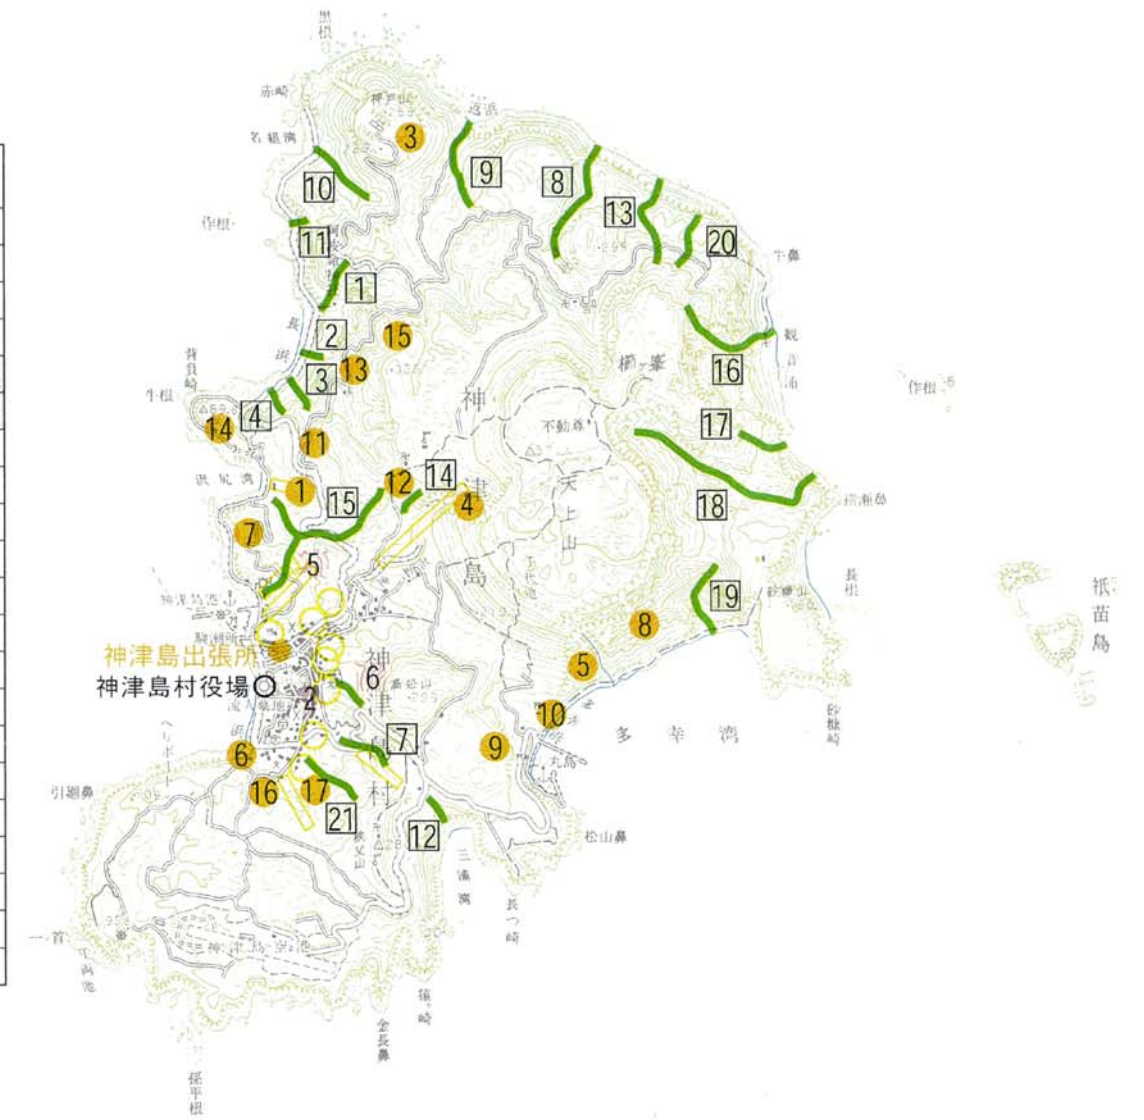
黒根
赤崎
神戸山
名組湾
3
沢浜
9
8
10
13
作根
20
11
牛鼻
1
15
2
観音浦
背負崎
13
16
3
作根
牛根
4
14
神
不動池
11
17
天上山
沢尻湾
12
14
1
津
4
15
18
7
5
島
長根
19
祇苗島
8
神津島出張所
神
5
神津島村役場
6
2
多幸湾
10
7
9
砂糠崎
6
引廻鼻
16
17
21
12
松山鼻
三浦湾
長つ崎
一首
金長鼻
篠崎
採平根